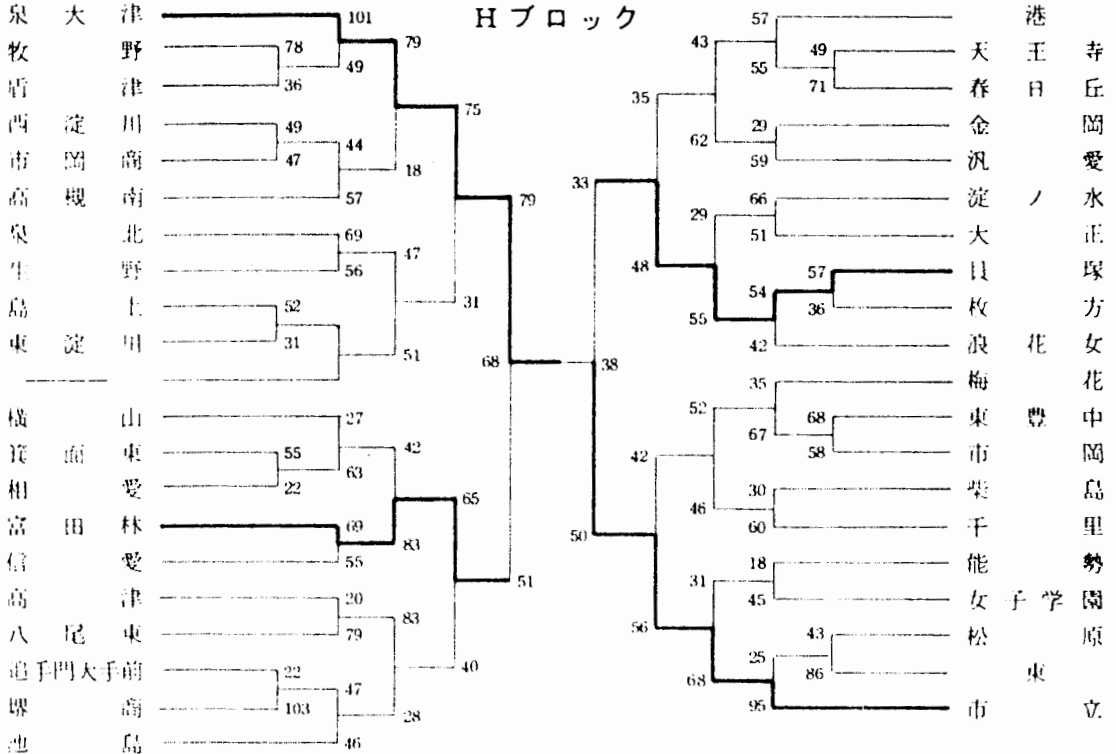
Hブロック

泉大津 101 79 75 79 68
牧野 78 49
竹津 36
西淀川 49 44 18
市岡商 47
高槻南 57
泉北 69 47 31
生野 56
島上 52 51
東淀川 31

———

横山 27 42 65 51
箕面東 55 63
桐愛 22
富田林 69 83
信愛 55
高津 20 83 40
八尾東 79
追手門大手前 22 47 28
堺商 103
池島 46

38

港 57 43 35 33 48
天王寺 49 55
春日丘 71
金岡 29 62
汎愛 59
淀ノ水 66 29
大正 51
貝塚 57 54 55
枚方 36
浪花女 42
梅花 35 52 42 50
東豊中 68 67
市岡 58
柴島 30 46
千里 60
能勢 18 31 56 68
女子学園 45
松原 43 25
東 86
市立 95